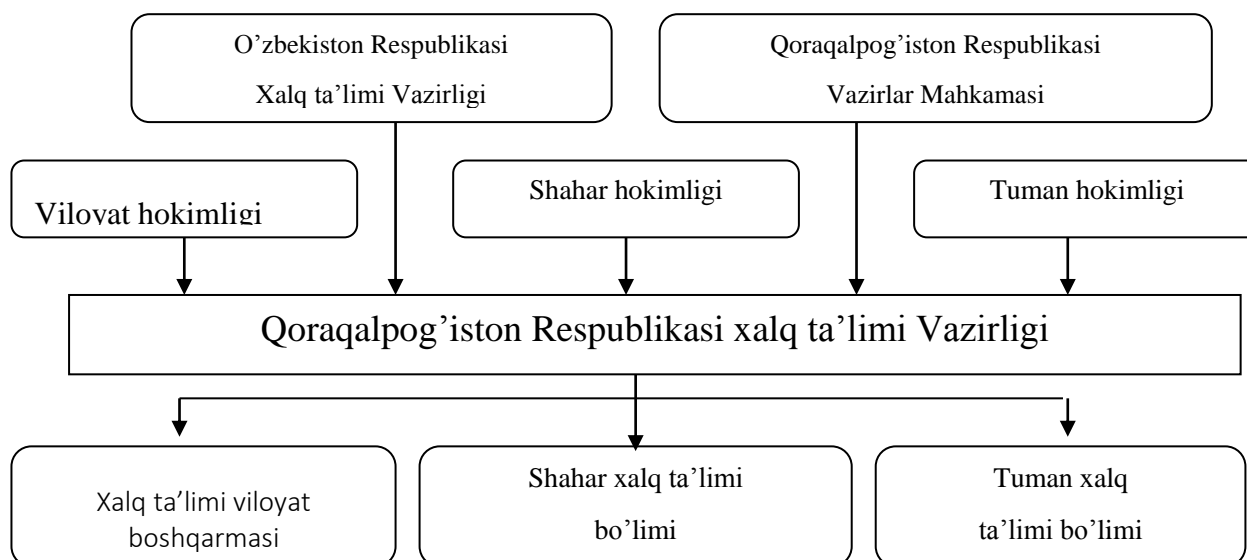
O’zbekiston Respublikasi Xalq ta’limi Vazirligi

Qoraqalpog’iston Respublikasi Vazirlar Mahkamasi

Vilovat hokimligi

Shahar hokimligi

Tuman hokimligi

Qoraqalpog’iston Respublikasi xalq ta’limi Vazirligi

Xalq ta’limi viloyat boshqarmasi

Shahar xalq ta’limi bo’limi

Tuman xalq ta’limi bo’limi